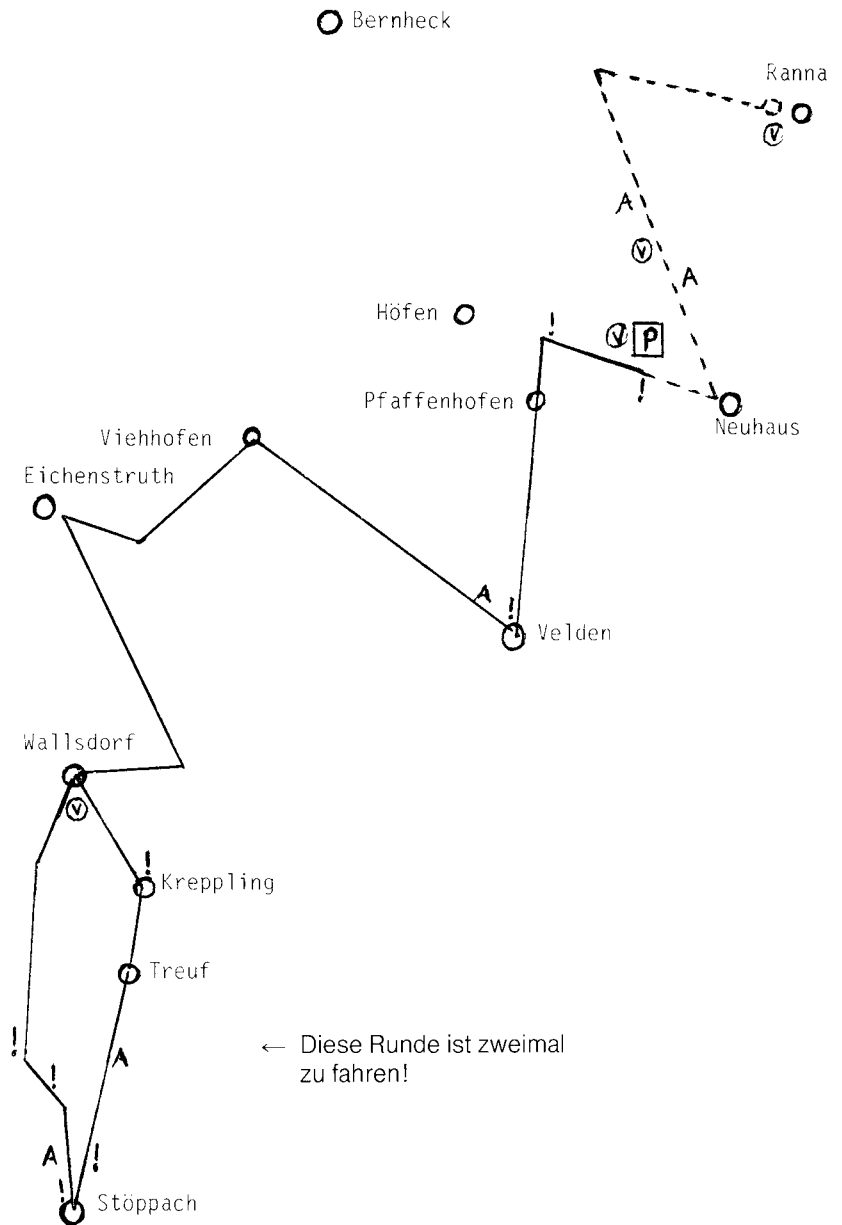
Bernheck

Ranna

V

A

V

A

Höfen

!

V P

!

Pfaffenhofen

Neuhaus

Viehhofen

Eichenstruth

A

!

Velden

Wallsdorf

V

!

Kreppling

Treuf

!

!

A

← Diese Runde ist zweimal zu fahren!

A

!

!

Stöppach